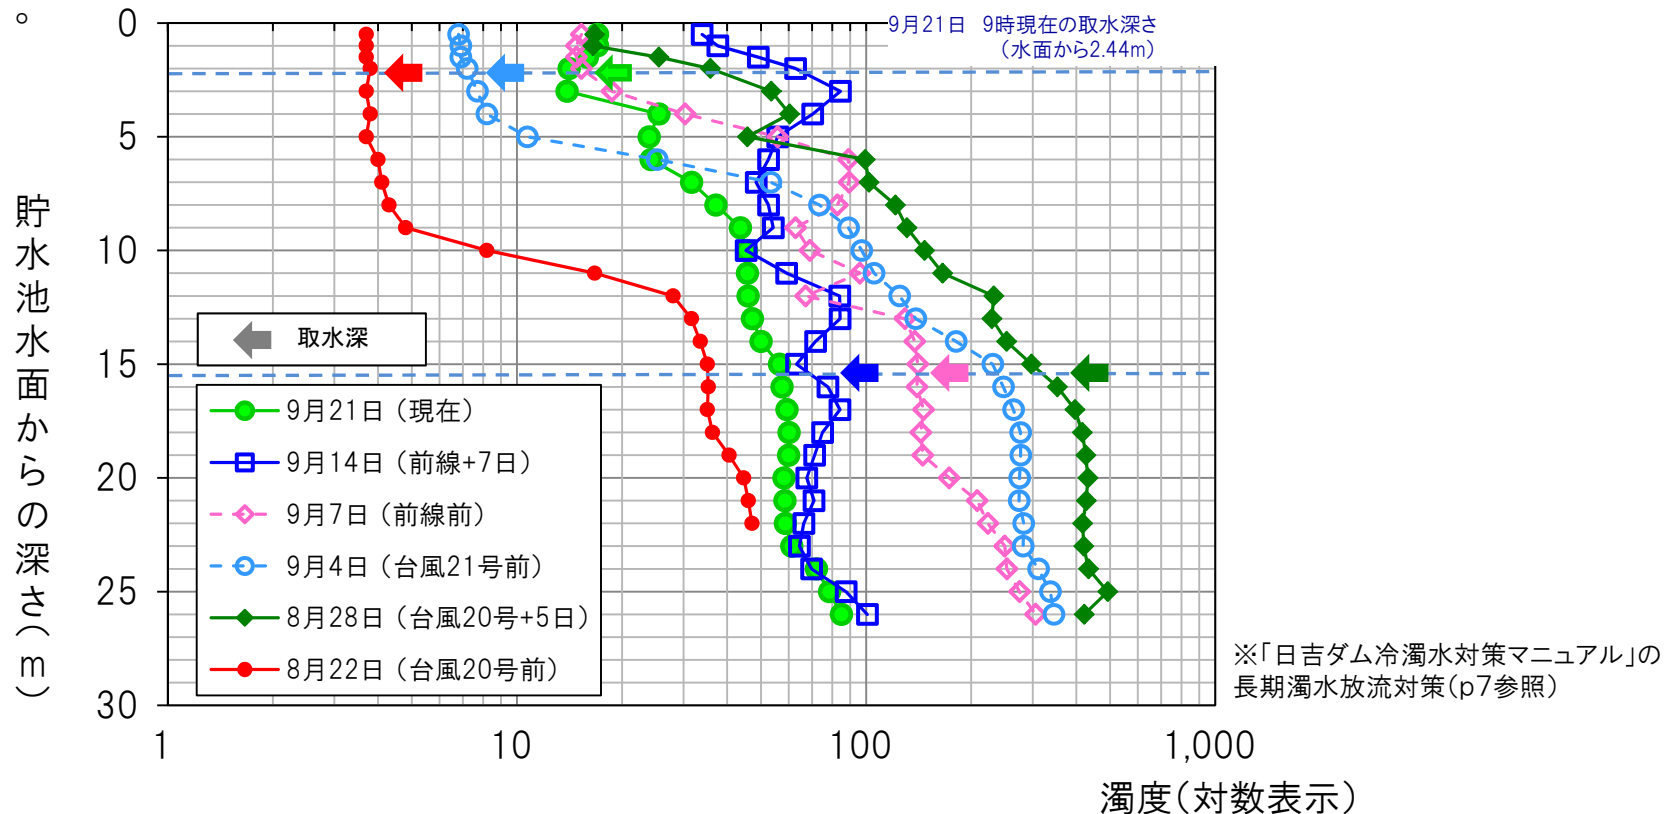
。

9月21日　9時現在の取水深さ
（水面から2.44m）

0
5
10
15
20
25
30

貯水池水面からの深さ（m）

取水深

9月21日（現在）
9月14日（前線+7日）
9月7日（前線前）
9月4日（台風21号前）
8月28日（台風20号+5日）
8月22日（台風20号前）

1
10
100
1,000

濁度（対数表示）

※「日吉ダム冷濁水対策マニュアル」の長期濁水放流対策（p7参照）